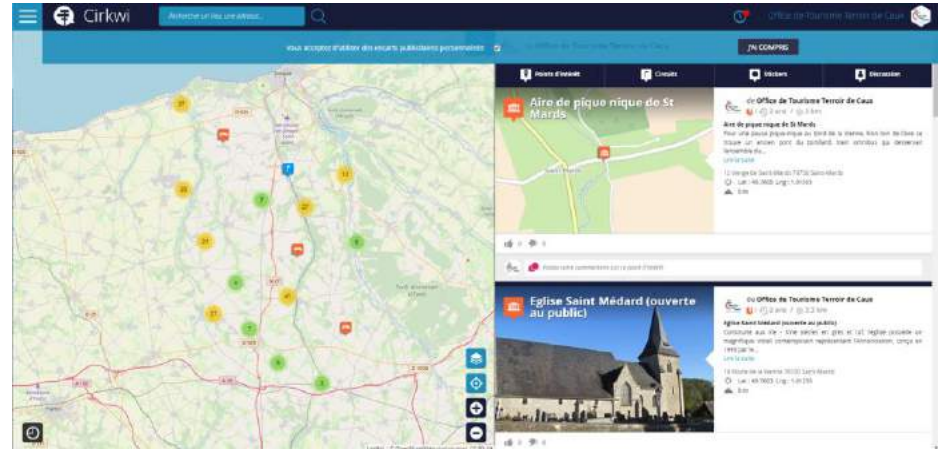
Cirkwi

Rechercher un lieu, une adresse...

Office de Tourisme Terroir de Caux

Vous acceptez d'utiliser des encarts publicitaires personnalisés

J'AI COMPRIS

Points d'intérêt | Circuits | Widgets | Découverte

Aire de pique nique de St Mards

de Office de Tourisme Terroir de Caux

Aire de pique nique de St Mards

Pour une pause pique-nique au bord de la Vienne. Non loin de l'eau se trouve un ancien pont du Tonfard, bien entretenu qui desservait l'ensemble du...

Lire la suite

Eglise Saint Médard (ouverte au public)

de Office de Tourisme Terroir de Caux

Eglise Saint Médard (ouverte au public)

Lire la suite

27

13

20

7

27

21

6

8

47

27

7

6

3